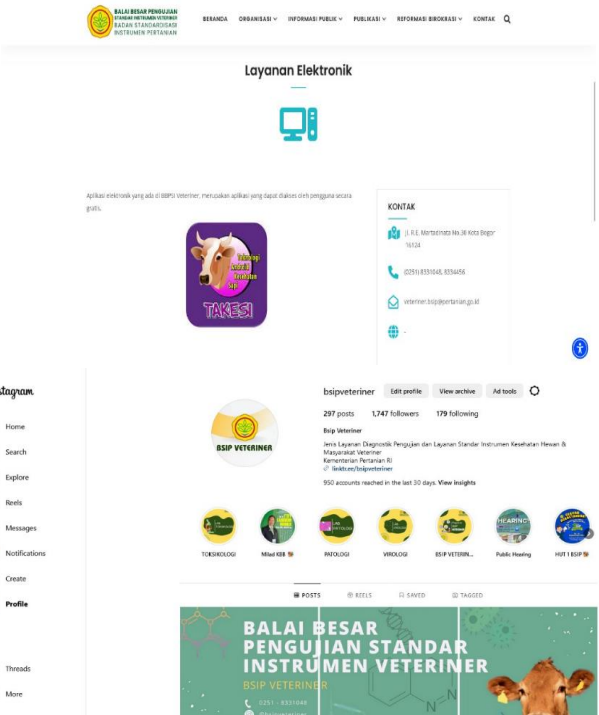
BALAI BESAR PENGUJIAN STANDAR INSTRUMEN VETERINER BADAN STANDARDISASI INSTRUMEN PERTANIAN

BERANDA ORGANISASI INFORMASI PUBLIK PUBLIKASI REFORMASI BIROKRASI KONTAK

Layanan Elektronik

Aplikasi elektronik yang ada di BBPSI Veteriner, merupakan aplikasi yang dapat diakses oleh pengguna secara gratis.

Teknologi Obat Hewan Bsip
TAKESI

KONTAK

Jl. R.E. Martadinata No.30 Kota Bogor 16124

(0251) 8331048, 8334456

veteriner.bsip@pertanian.go.id

-

Instagram

Home
Search
Explore
Reels
Messages
Notifications
Create
Profile
Threads
More

bsipveteriner Edit profile View archive Ad tools

297 posts 1,747 followers 179 following

Bsip Veteriner
Jenis Layanan Diagnostik Pengujian dan Layanan Standar Instrumen Kesehatan Hewan & Masyarakat Veteriner
Kementerian Pertanian RI
linktr.ee/bsipveteriner
950 accounts reached in the last 30 days. View insights

BSIP VETERINER

TOKSIKOLOGI Milad KEB PATOLOGI VIROLOGI BSIP VETERIN... Public Hearing HUT 1 BSIP

POSTS REELS SAVED TAGGED

BALAI BESAR PENGUJIAN STANDAR INSTRUMEN VETERINER
BSIP VETERINER
0251 - 8331048